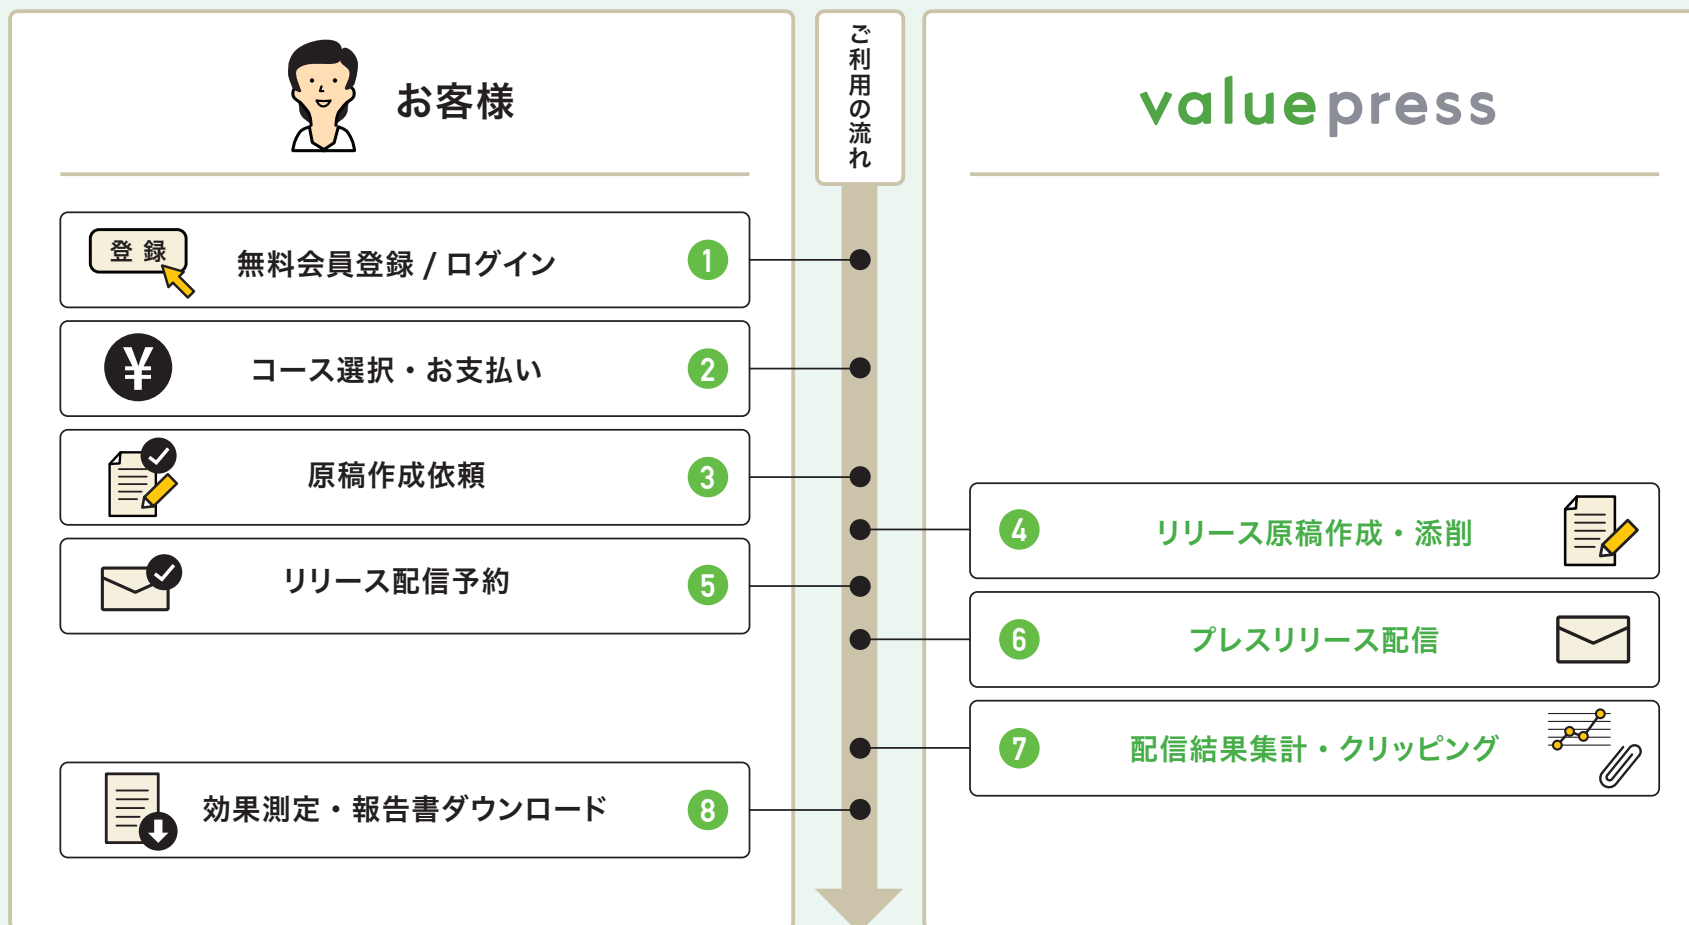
お客様

ご利用の流れ

valuepress

登録

無料会員登録 / ログイン 1

¥

コース選択・お支払い 2

原稿作成依頼 3

4 リリース原稿作成・添削

リリース配信予約 5

6 プレスリリース配信

7 配信結果集計・クリッピング

効果測定・報告書ダウンロード 8